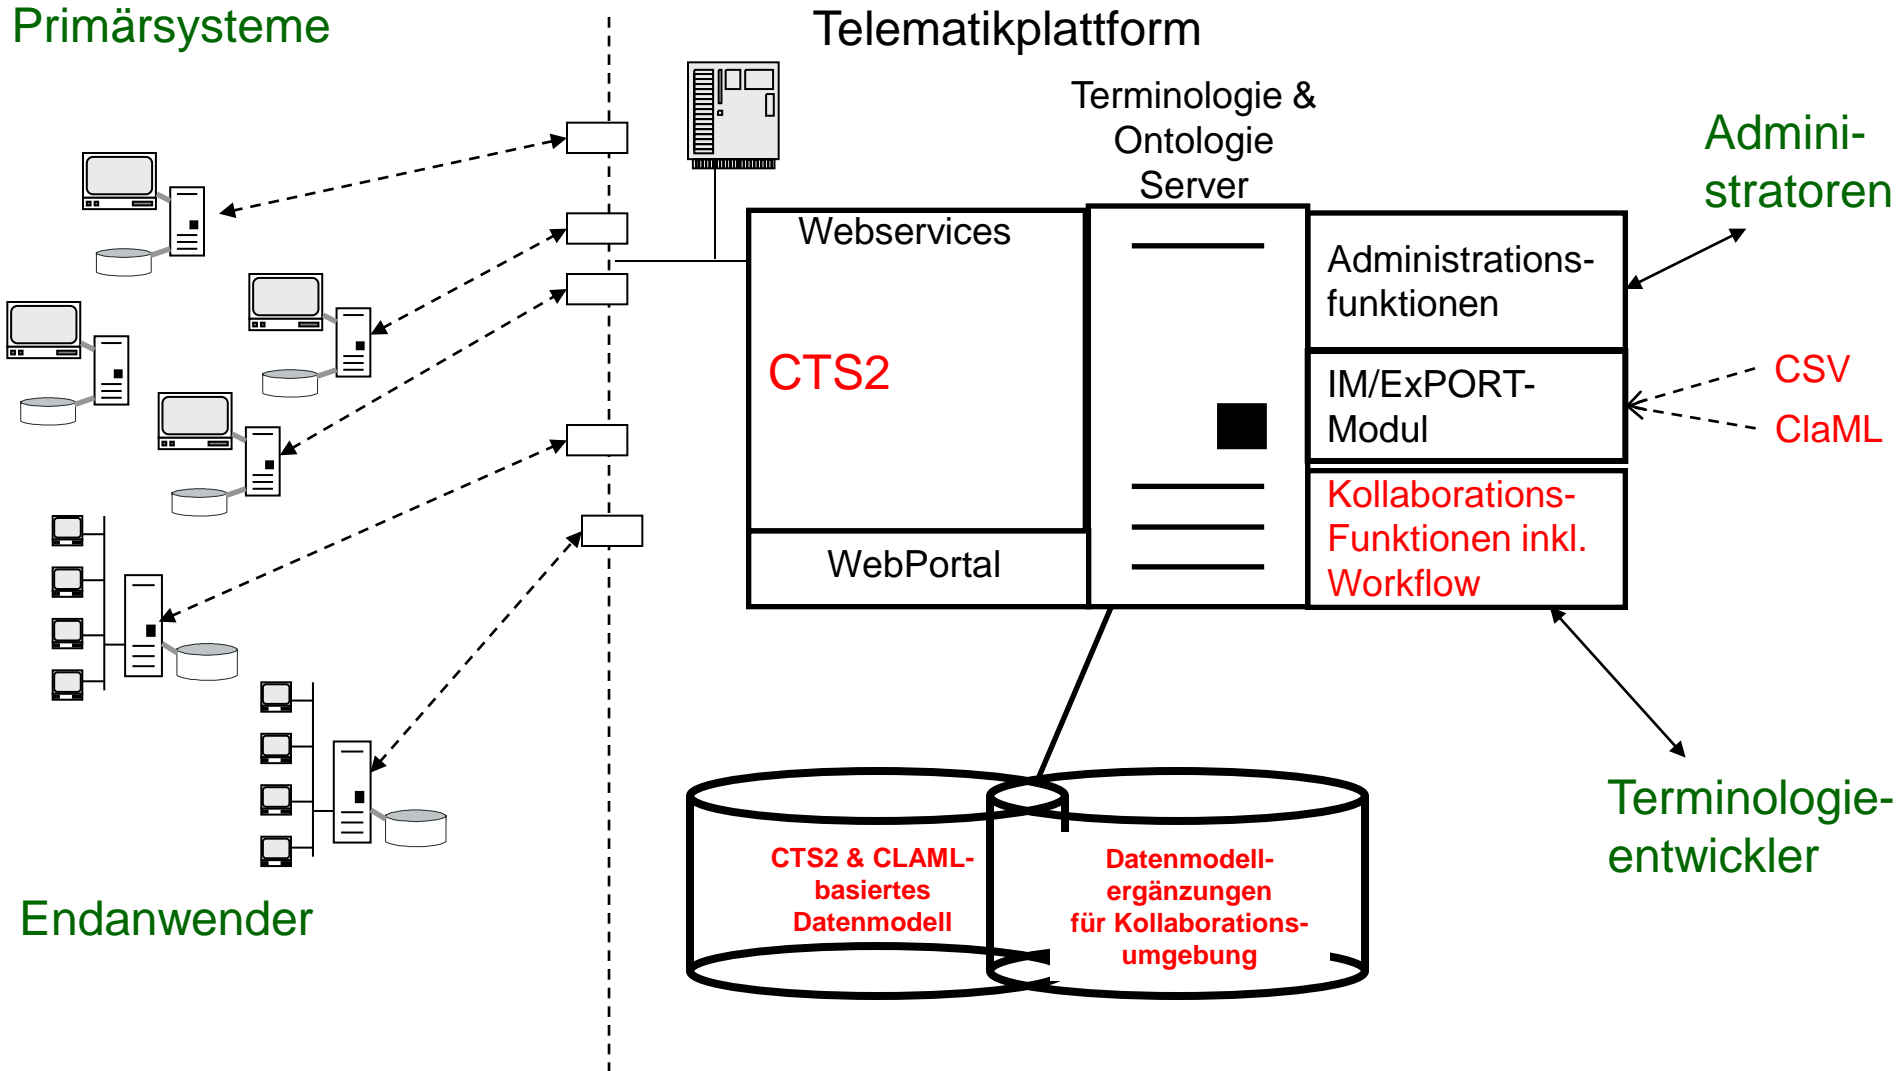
Primärsysteme

Telematikplattform

Terminologie & Ontologie Server

Administratoren

Webservices

CTS2

WebPortal

Administrationsfunktionen

IM/ExPORT-Modul

CSV

ClaML

Kollaborations-Funktionen inkl. Workflow

CTS2 & CLAML-basiertes Datenmodell

Datenmodellergänzungen für Kollaborationsumgebung

Terminologieentwickler

Endanwender